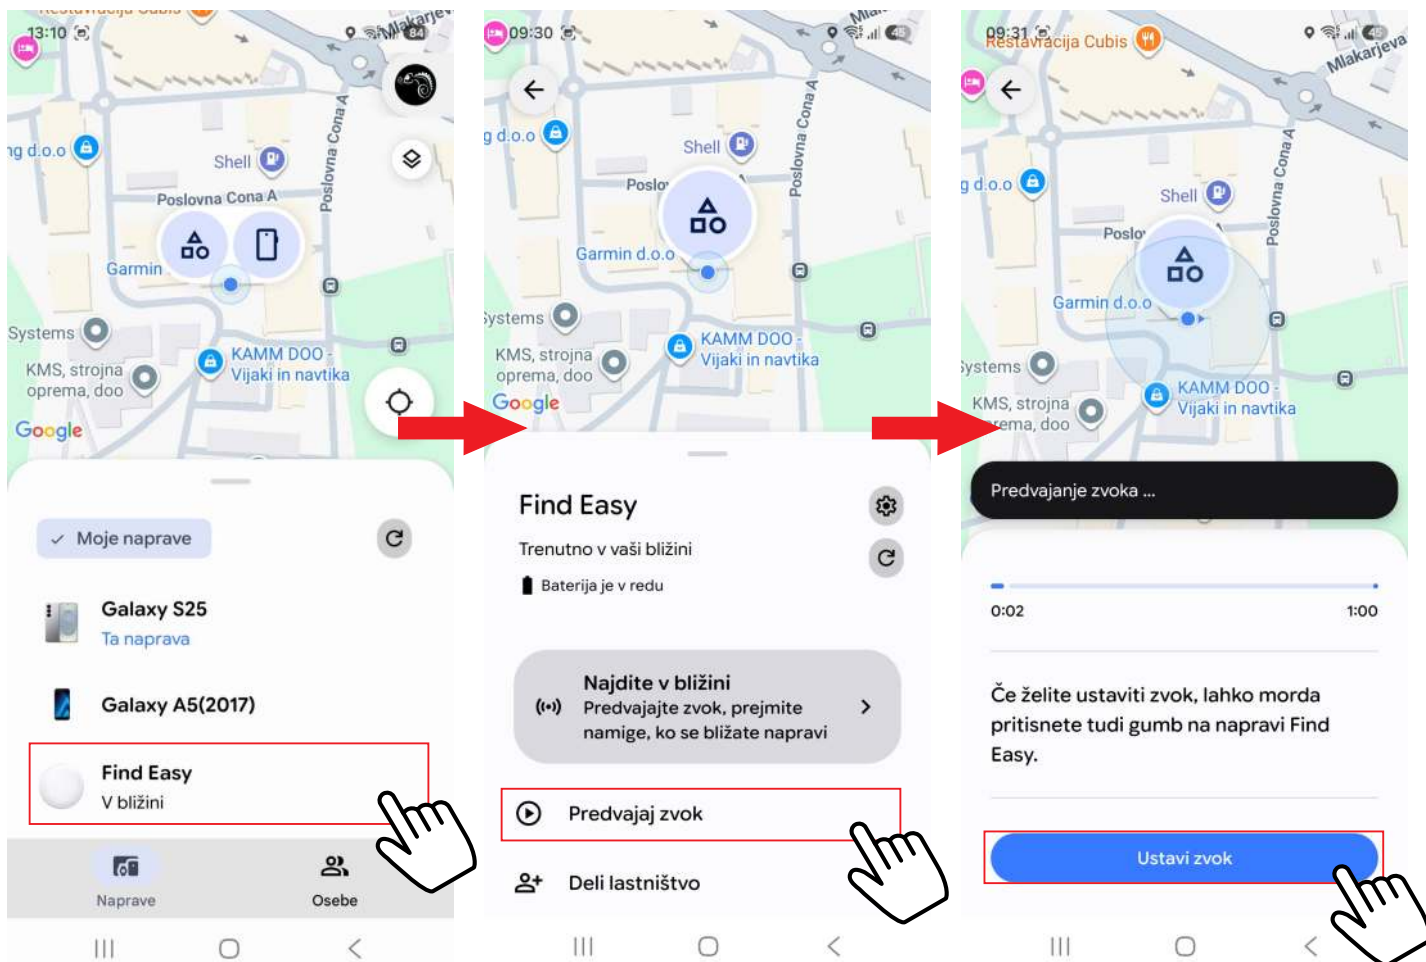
13:10
Makarjeva
ng d.o.o
Shell
Poslovna Cona A
Poslovna Cona A
Garmin
Systems
KMS, strojna oprema, doo
KAMM DOO - Vijaki in navtika
Google

Moje naprave

Galaxy S25
Ta naprava

Galaxy A5(2017)

Find Easy
V bližini

Naprave
Osebe

09:30
g d.o.o
Shell
Poslo
Poslovna Cona A
Garmin d.o.o
Systems
KMS, strojna oprema, doo
KAMM DOO - Vijaki in navtika
Google

Find Easy
Trenutno v vaši bližini
Baterija je v redu

Najdite v bližini
Predvajajte zvok, prejmite namige, ko se bližate napravi

Predvajaj zvok

Deli lastništvo

09:31
Restavracija Cubis
Makarjeva
g d.o.o
Shell
Poslo
Poslovna Cona A
Garmin d.o.o
Systems
KMS, strojna oprema, doo
KAMM DOO - Vijaki in navtika

Predvajanje zvoka ...

0:02
1:00

Če želite ustaviti zvok, lahko morda pritisnete tudi gumb na napravi Find Easy.

Ustavi zvok